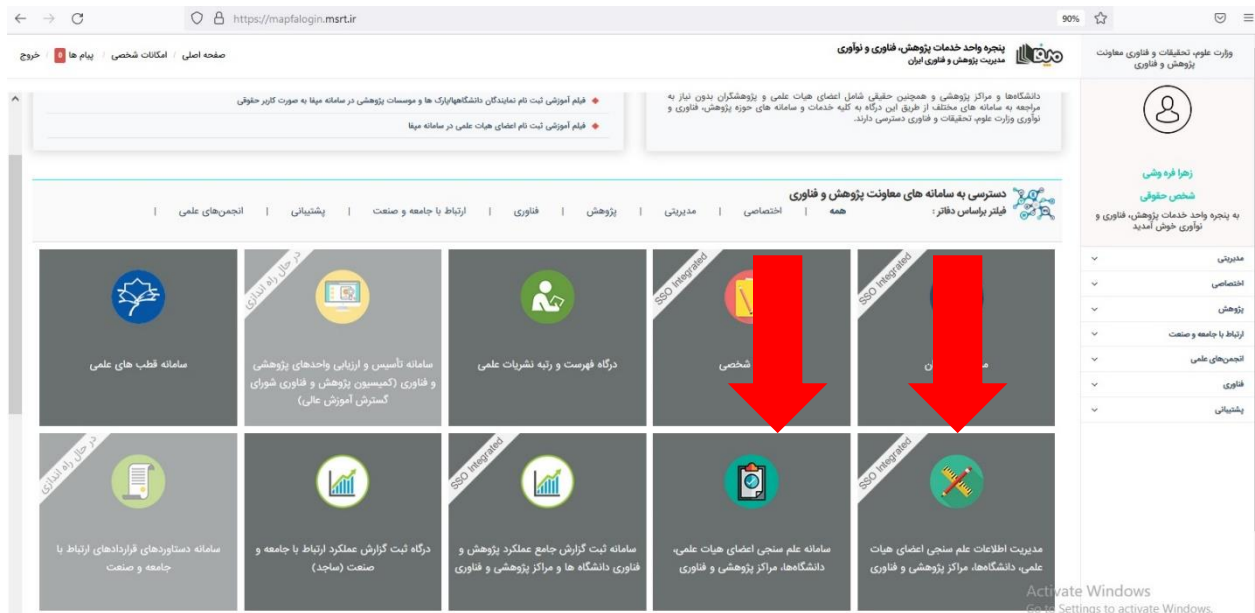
https://mapfalogin.msrt.ir

90%

وزارت علوم، تحقیقات و فناوری معاونت پژوهش و فناوری

پنجره واحد خدمات پژوهش، فناوری و نوآوری
مدیریت پژوهش و فناوری ایران

صفحه اصلی / امکانات شخصی / پیام ها 8 / خروج

زهرا فره وشی
شخص حقوقی
به پنجره واحد خدمات پژوهش، فناوری و نوآوری خوش آمدید

مدیریتی
اختصاصی
پژوهش
ارتباط با جامعه و صنعت
انجمن‌های علمی
فناوری
پشتیبانی

دانشگاهها و مراکز پژوهشی و همچنین حقیقی شامل اعضای هیات علمی و پژوهشگران بدون نیاز به مراجعه به سامانه های مختلف از طریق این درگاه به کلیه خدمات و سامانه های حوزه پژوهش، فناوری و نوآوری وزارت علوم، تحقیقات و فناوری دسترسی دارند.

فیلم آموزشی ثبت نام نمایندگان دانشگاهها/پارک ها و موسسات پژوهشی در سامانه میفا به صورت کاربر حقوقی

فیلم آموزشی ثبت نام اعضای هیات علمی در سامانه میفا

دسترسی به سامانه های معاونت پژوهش و فناوری

فیلتر براساس دفاتر : همه | اختصاصی | مدیریتی | پژوهش | فناوری | ارتباط با جامعه و صنعت | پشتیبانی | انجمن‌های علمی |

SSO Integrated
م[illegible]ن

SSO Integrated
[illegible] شخصی

درگاه فهرست و رتبه نشریات علمی

در حال راه اندازی
سامانه تأسیس و ارزیابی واحدهای پژوهشی و فناوری (کمیسیون پژوهش و فناوری شورای گسترش آموزش عالی)

سامانه قطب های علمی

SSO Integrated
مدیریت اطلاعات علم سنجی اعضای هیات علمی، دانشگاهها، مراکز پژوهشی و فناوری

سامانه علم سنجی اعضای هیات علمی، دانشگاهها، مراکز پژوهشی و فناوری

SSO Integrated
سامانه ثبت گزارش جامع عملکرد پژوهش و فناوری دانشگاه ها و مراکز پژوهشی و فناوری

درگاه ثبت گزارش عملکرد ارتباط با جامعه و صنعت (ساجد)

در حال راه اندازی
سامانه دستاوردهای قراردادهای ارتباط با جامعه و صنعت

Activate Windows
Go to Settings to activate Windows.